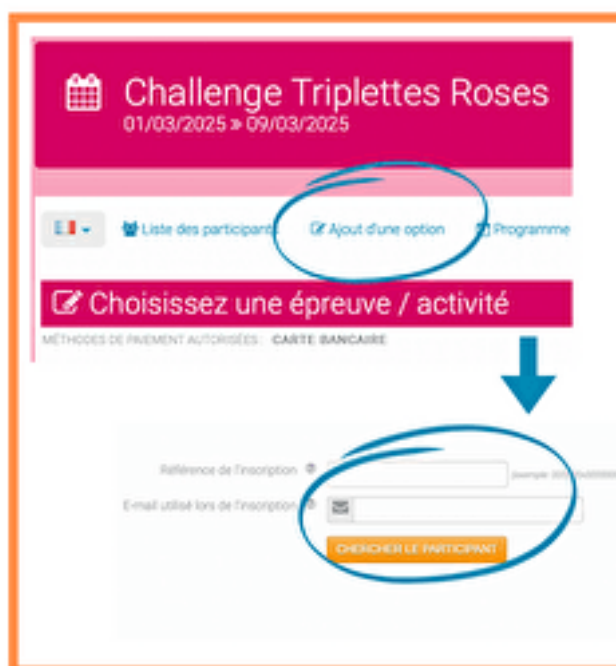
Challenge Triplettes Roses
01/03/2025 » 09/03/2025

Liste des participants
Ajout d'une option
Programme

Choisissez une épreuve / activité

MÉTHODES DE PAIEMENT AUTORISÉES : CARTE BANCAIRE

Référence de l'inscription
(exemple: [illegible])

E-mail utilisé lors de l'inscription

CHERCHER LE PARTICIPANT